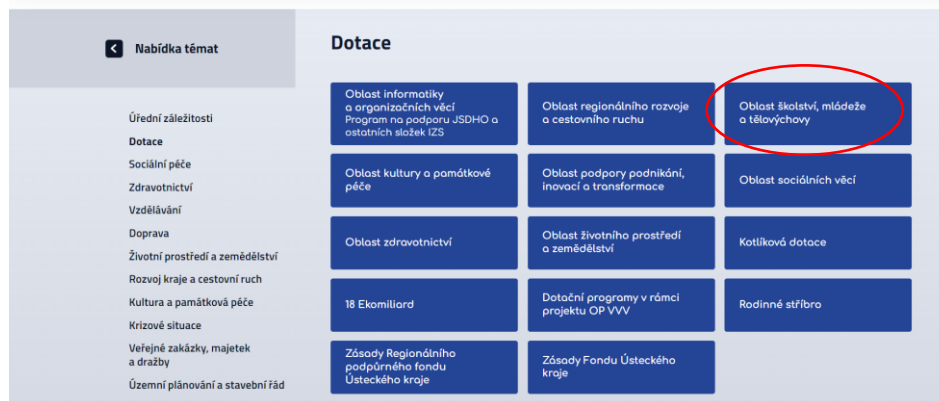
Nabídka témat

Úřední záležitosti
Dotace
Sociální péče
Zdravotnictví
Vzdělávání
Doprava
Životní prostředí a zemědělství
Rozvoj kraje a cestovní ruch
Kultura a památková péče
Krizové situace
Veřejné zakázky, majetek a dražby
Územní plánování a stavební řád

Dotace

Oblast informatiky a organizačních věcí Program na podporu JSDHO a ostatních složek IZS

Oblast regionálního rozvoje a cestovního ruchu

Oblast školství, mládeže a tělovýchovy

Oblast kultury a památkové péče

Oblast podpory podnikání, inovací a transformace

Oblast sociálních věcí

Oblast zdravotnictví

Oblast životního prostředí a zemědělství

Kotlíková dotace

18 Ekomiliard

Dotační programy v rámci projektu OP VVV

Rodinné stříbro

Zásady Regionálního podpůrného fondu Ústeckého kraje

Zásady Fondu Ústeckého kraje